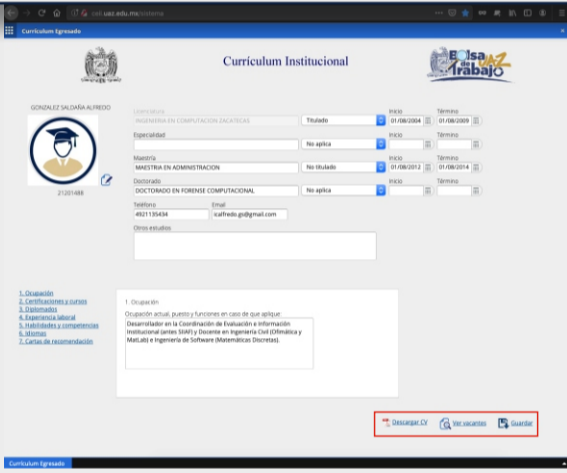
sad.uaz.edu.mx/sistema

Curriculum Egresado

Currículum Institucional

Bolsa de Trabajo UAZ

GONZALEZ SALDAÑA ALFREDO

21201488

Licenciatura
INGENIERIA EN COMPUTACION ZACATECAS
Titulado
Inicio
01/08/2004
Término
01/08/2009

Especialidad
No aplica
Inicio
Término

Maestría
MAESTRIA EN ADMINISTRACION
No titulado
Inicio
01/08/2012
Término
01/08/2014

Doctorado
DOCTORADO EN FORENSE COMPUTACIONAL
No aplica
Inicio
Término

Teléfono
4921135434
Email
scalfredo.gs@gmail.com

Otros estudios

1. Ocupación
2. Certificaciones y cursos
3. Diplomados
4. Experiencia laboral
5. Habilidades y competencias
6. Idiomas
7. Cartas de recomendación

1. Ocupación

Ocupación actual, puesto y funciones en caso de que aplique:
Desarrollador en la Coordinación de Evaluación e Información Institucional (antes SIIAF) y Docente en Ingeniería Civil (Ofimática y MatLab) e Ingeniería de Software (Matemáticas Discretas).

Descargar CV
Ver vacantes
Guardar

Curriculum Egresado